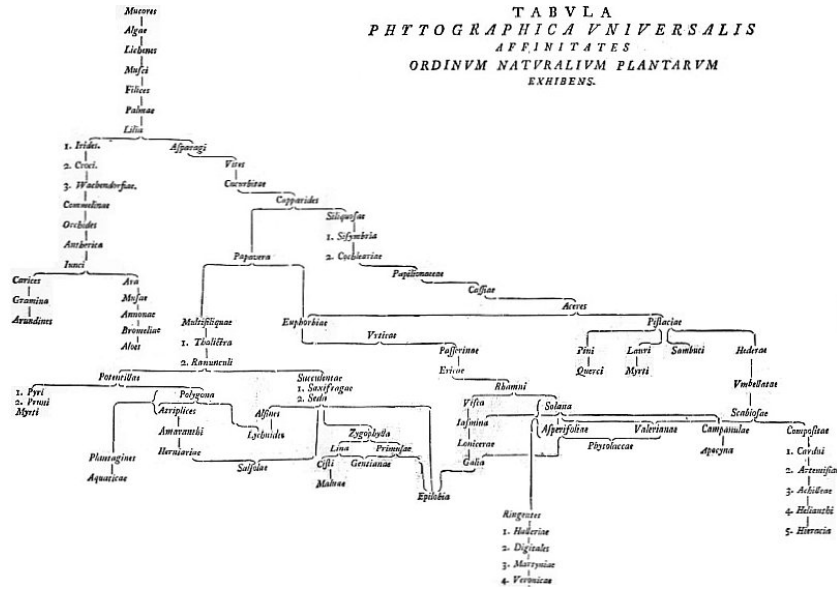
TABVLA
PHYTOGRAPHICA VNIVERSALIS
AFFINITATES
ORDINVM NATVRALIVM PLANTARVM
EXHIBENS.

Mucores
Algae
Lichenes
Musci
Filices
Palmae
Lilia

1. Irides.
2. Croci.
3. Wachendorfiae.
Commelinae
Orchides
Antherica
Junci

Carices
Gramina
Arundines

Ara
Musae
Ammonae
Bromeliae
Aloes

Asparagi
Vites
Cucurbitae
Capparides
Siliquosae
1. Sisymbria
2. Cochleariae
Papilionaceae
Cassiae
Aceres

Papavera
Multisiliquae
1. Thalictra
2. Ranunculi
Euphorbiae
Urticae
Passerinae
Ericae
Rhamni

Pistaciae
Pini
Querci
Lauri
Myrti
Sambuci
Hederae
Umbellatae
Scabiosae

Potentillae
1. Pyri
2. Pruni
Myrti
Polygona
Atriplices
Amaranthi
Herniariae
Plantagines
Aquaticae
Salsolae
Alsines
Lychnides

Succulentae
1. Saxifragae
2. Seda
Zygophylla
Lina
Primulae
Gentianae
Cisti
Malvae
Epilobia

Vitex
Jasmina
Lonicerae
Galia
Solana
Asperifoliae
Valerianae
Phytolaccae
Campanulae
Apocyna

Compositae
1. Carduï
2. Artemisiae
3. Achilleae
4. Helianthi
5. Hieracia

Ringentes
1. Hederinae
2. Digitales
3. Martyniae
4. Veronicae